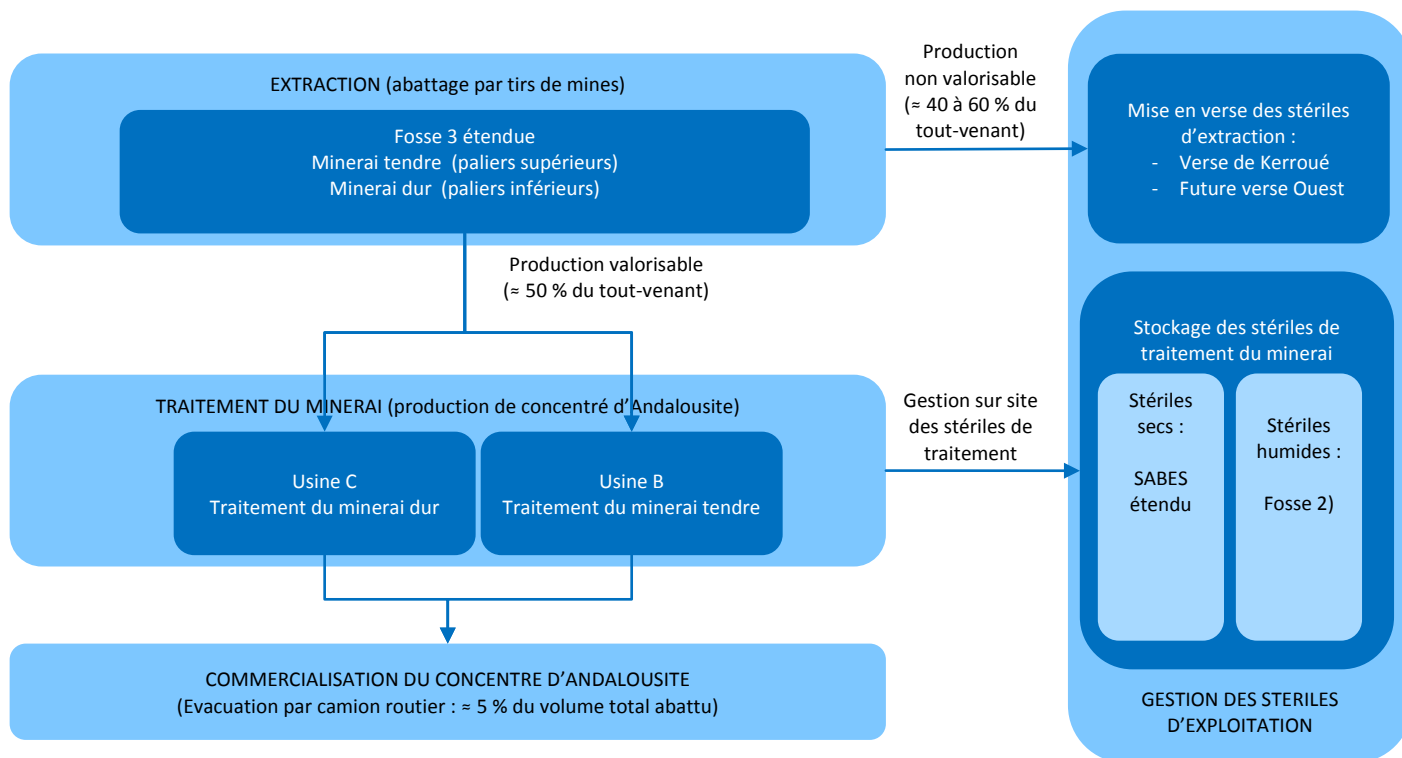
EXTRACTION (abattage par tirs de mines)

Fosse 3 étendue
Minerai tendre (paliers supérieurs)
Minerai dur (paliers inférieurs)

Production non valorisable (≈ 40 à 60 % du tout-venant)

Mise en verse des stériles d'extraction :
- Verse de Kerroué
- Future verse Ouest

Production valorisable (≈ 50 % du tout-venant)

Stockage des stériles de traitement du minerai

TRAITEMENT DU MINERAI (production de concentré d'Andalousite)

Gestion sur site des stériles de traitement

Stériles secs :
SABES étendu

Stériles humides :
Fosse 2)

Usine C
Traitement du minerai dur

Usine B
Traitement du minerai tendre

COMMERCIALISATION DU CONCENTRE D'ANDALOUSITE
(Evacuation par camion routier : ≈ 5 % du volume total abattu)

GESTION DES STERILES D'EXPLOITATION